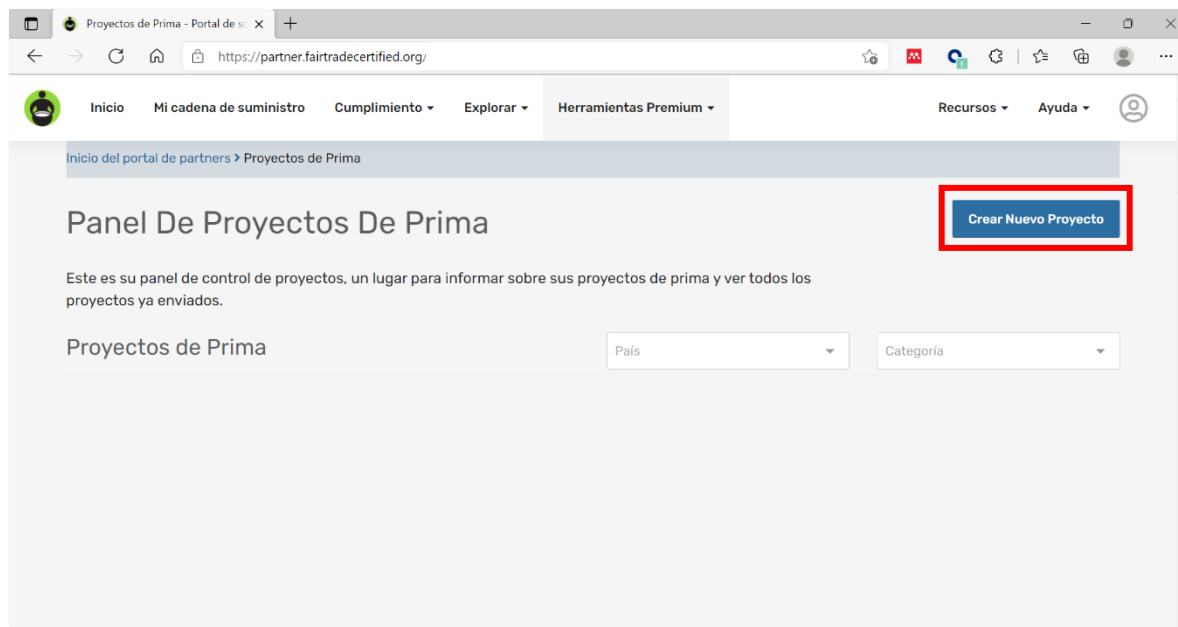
Proyectos de Prima - Portal de s

https://partner.fairtradecertified.org/

Inicio Mi cadena de suministro Cumplimiento Explorar Herramientas Premium Recursos Ayuda

Inicio del portal de partners > Proyectos de Prima

Panel De Proyectos De Prima

Crear Nuevo Proyecto

Este es su panel de control de proyectos, un lugar para informar sobre sus proyectos de prima y ver todos los proyectos ya enviados.

Proyectos de Prima

País

Categoría